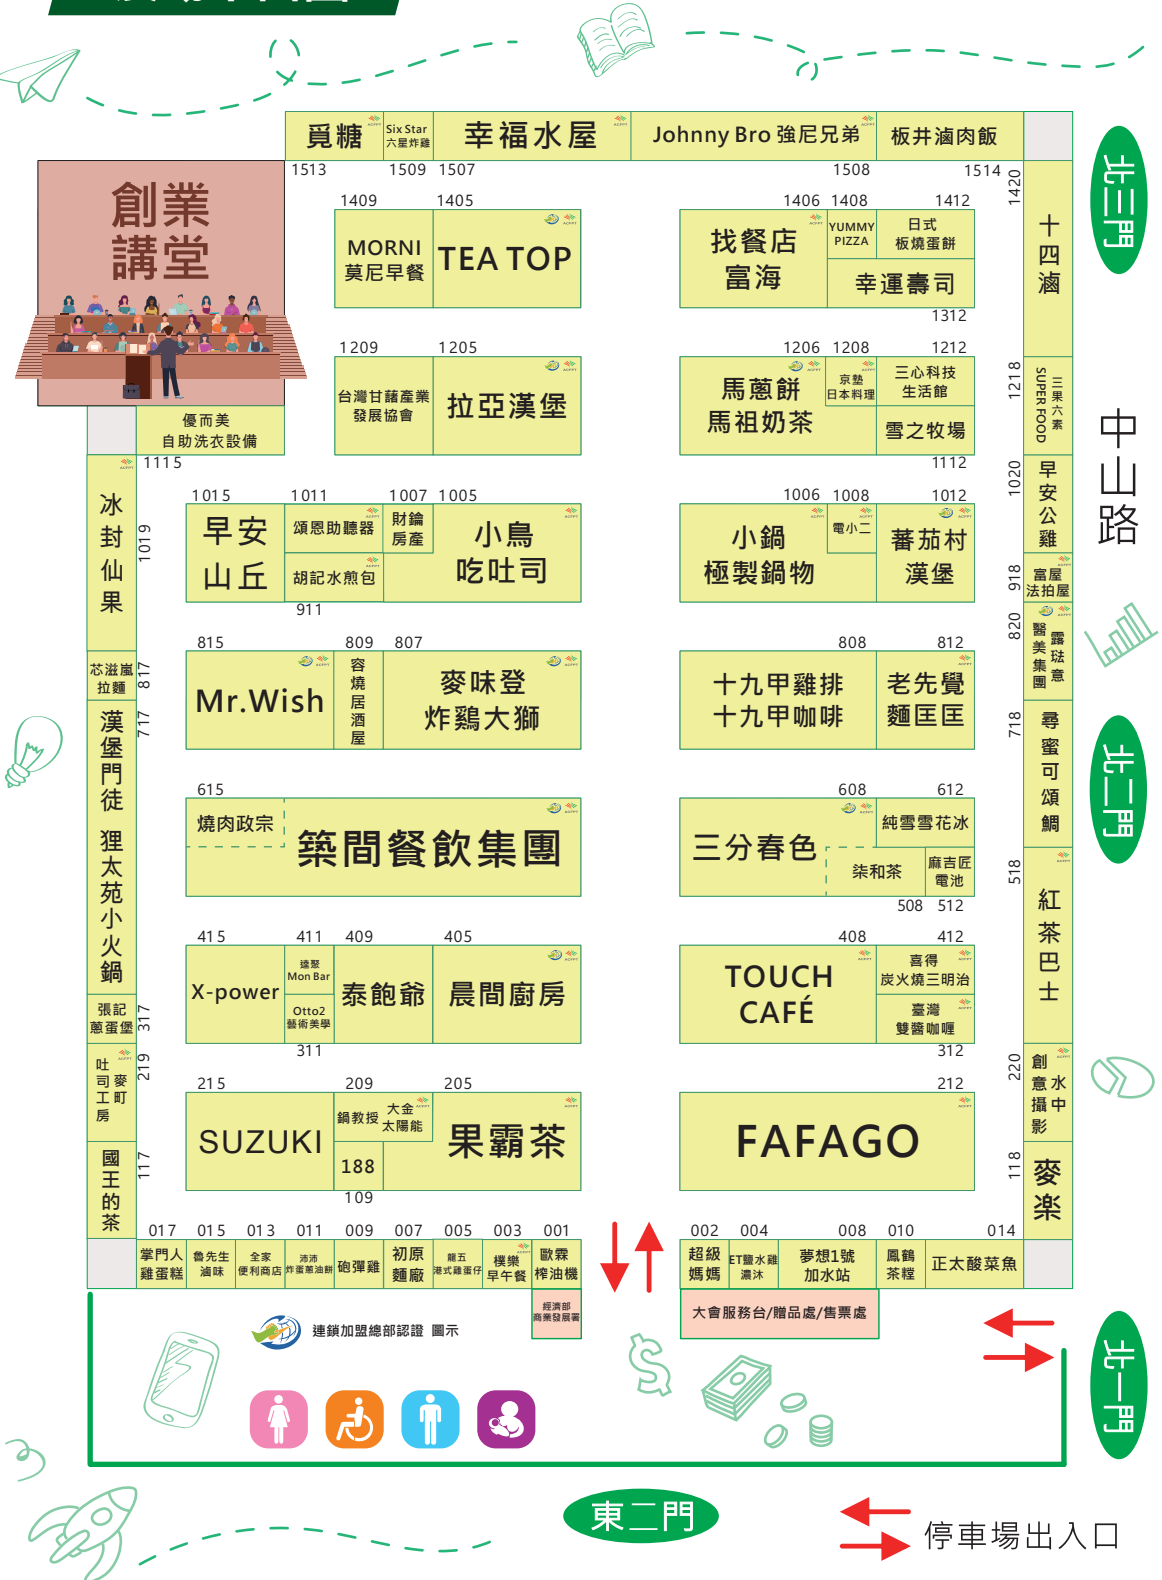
覓糖 Six Star 六星炸雞 幸福水屋 Johnny Bro 強尼兄弟 板井滷肉飯

1513 1509 1507 1508 1514 1420

創業講堂

北三門

十四滷

1409 1405
MORNI 莫尼早餐 TEA TOP

1406 1408 1412
找餐店 富海 YUMMY PIZZA 日式 板燒蛋餅 幸運壽司
1312

1209 1205
台灣甘藷產業發展協會 拉亞漢堡

1206 1208 1212
馬蔥餅 馬祖奶茶 京塾 日本料理 三心科技 生活館 雪之牧場
1112

1218 三果六素 SUPER FOOD

中山路

優而美 自助洗衣設備
1115

冰封仙果 1019

1015 1011 1007 1005
早安山丘 頌恩助聽器 財鑫房產 胡記水煎包 小鳥吃吐司
911

1006 1008 1012
小鍋 極製鍋物 電小二 蕃茄村 漢堡

1020 早安公雞
918 富屋法拍屋
820 醫美集團 露琺意

芯滋嵐拉麵 817
815 809 807
Mr.Wish 容燒居酒屋 麥味登 炸雞大獅

808 812
十九甲雞排 十九甲咖啡 老先覺 麵匡匡

718 尋蜜可頌鯛

北二門

漢堡門徒 717
狸太苑小火鍋

615
燒肉政宗 築間餐飲集團

608 612
三分春色 純雪雪花冰 柒和茶 麻吉匠 電池
508 512

518 紅茶巴士

415 411 409 405
X-power 遠聚 Mon Bar Otto2 藝術美學 泰飽爺 晨間廚房
311

408 412
TOUCH CAFÉ 喜得 炭火燒三明治 臺灣雙醬咖哩
312

張記蔥蛋堡 317

吐司工房 麥町 219

215 209 205
SUZUKI 鍋教授 大金太陽能 188 果霸茶
109

212
FAFAGO

220 創意攝影 水中

118 麥樂

國王的茶 117

017 015 013 011 009 007 005 003 001
掌門人雞蛋糕 魯先生滷味 全家便利商店 沛沛炸醬蔥油餅 砲彈雞 初原麵廠 龍五港式雞蛋仔 樸樂早午餐 歐霖榨油機
經濟部商業發展署

002 004 008 010 014
超級媽媽 ET鹽水雞滷味 夢想1號加水站 鳳鶴茶糧 正太酸菜魚
大會服務台/贈品處/售票處

連鎖加盟總部認證 圖示

北一門

東二門

停車場出入口